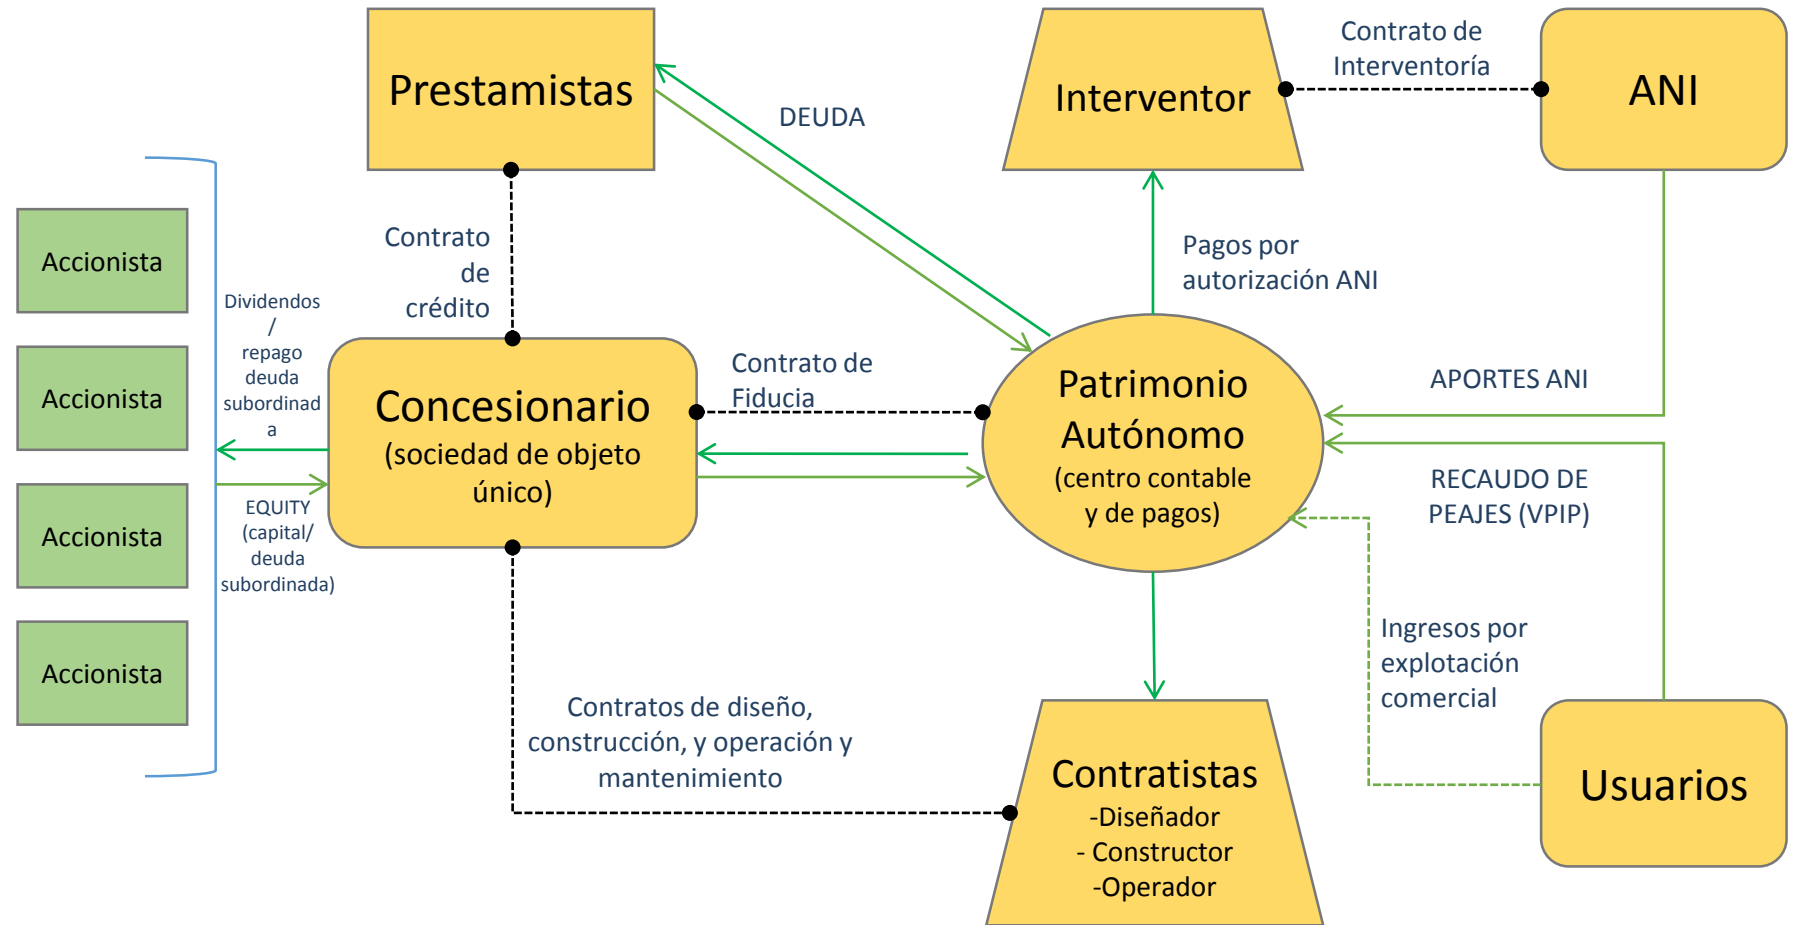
Prestamistas

DEUDA

Interventor

Contrato de Interventoría

ANI

Accionista

Accionista

Accionista

Accionista

Dividendos / repago deuda subordinada

EQUITY (capital/ deuda subordinada)

Contrato de crédito

Pagos por autorización ANI

Concesionario
(sociedad de objeto único)

Contrato de Fiducia

Patrimonio Autónomo
(centro contable y de pagos)

APORTES ANI

RECAUDO DE PEAJES (VPIP)

Ingresos por explotación comercial

Contratos de diseño, construcción, y operación y mantenimiento

Contratistas
-Diseñador
- Constructor
-Operador

Usuarios